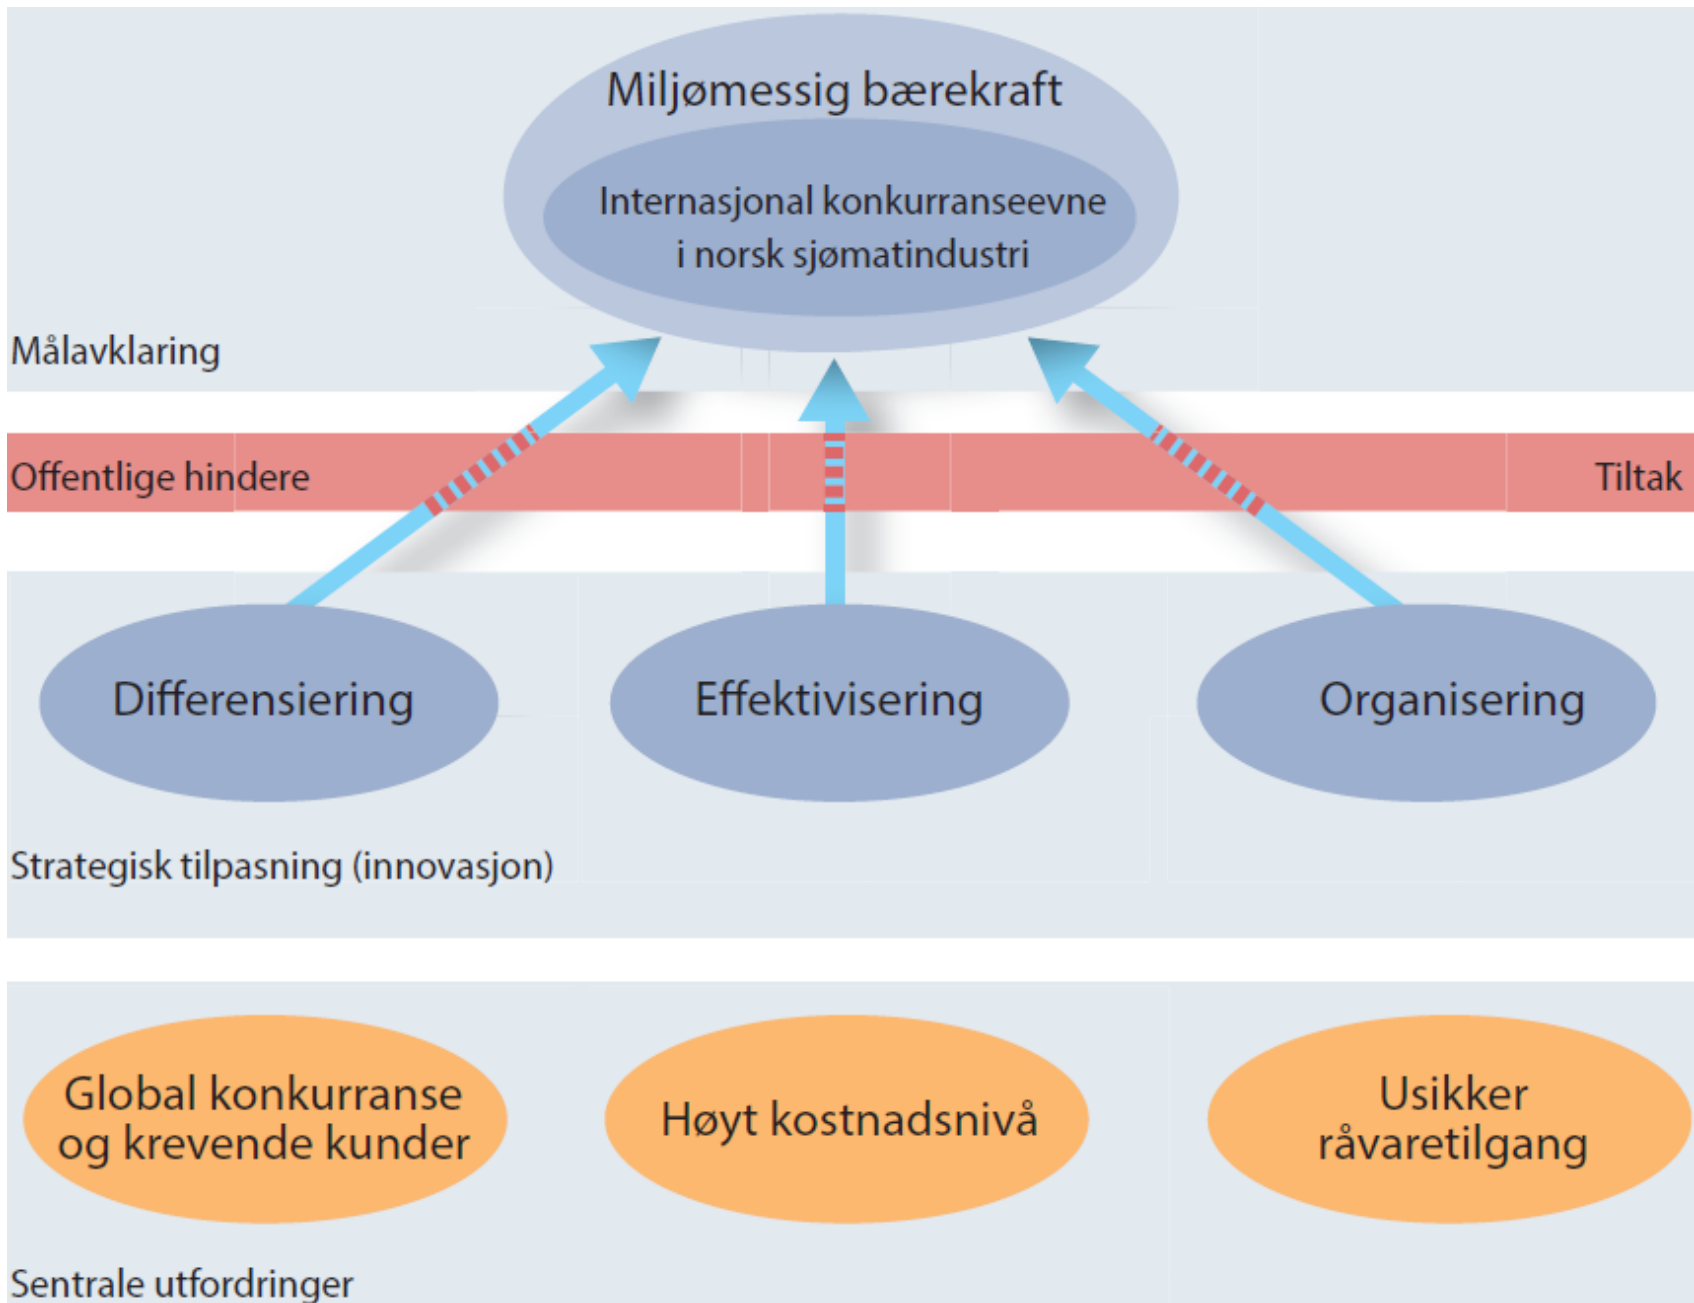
Miljømessig bærekraft

Internasjonal konkurranseevne i norsk sjømatindustri

Målavklaring

Offentlige hindere

Tiltak

Differensiering

Effektivisering

Organisering

Strategisk tilpasning (innovasjon)

Global konkurranse og krevende kunder

Høyt kostnadsnivå

Usikker råvaretilgang

Sentrale utfordringer